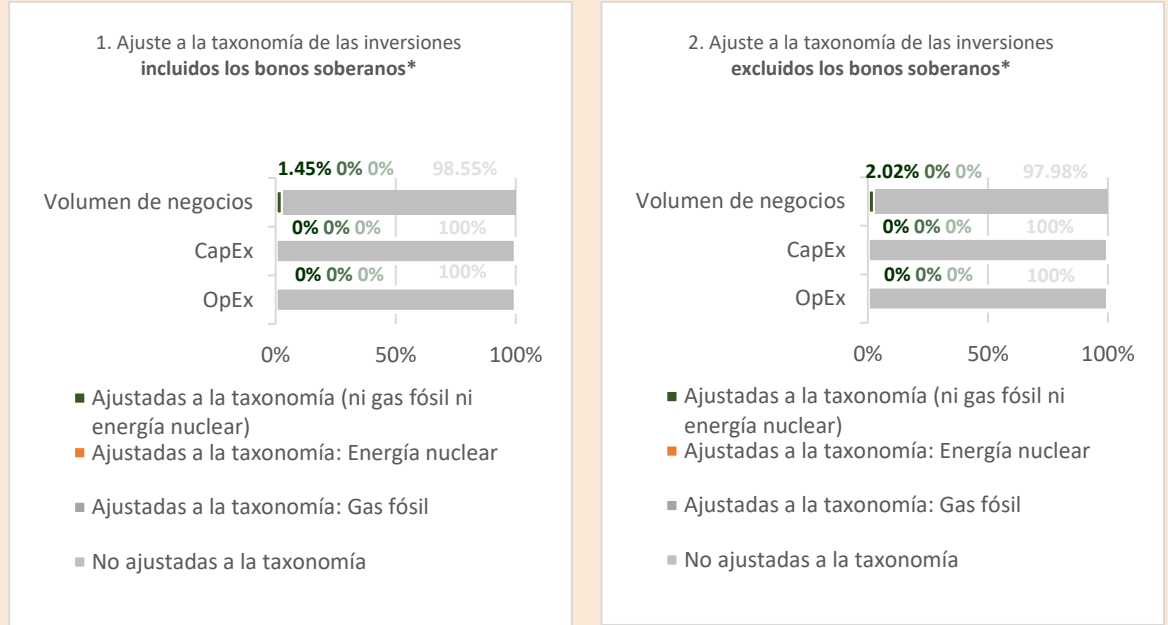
1. Ajuste a la taxonomía de las inversiones **incluidos los bonos soberanos***

1.45% 0% 0% 98.55%

Volumen de negocios

0% 0% 0% 100%

CapEx

0% 0% 0% 100%

OpEx

0% 50% 100%

Ajustadas a la taxonomía (ni gas fósil ni energía nuclear)

Ajustadas a la taxonomía: Energía nuclear

Ajustadas a la taxonomía: Gas fósil

No ajustadas a la taxonomía

2. Ajuste a la taxonomía de las inversiones **excluidos los bonos soberanos***

2.02% 0% 0% 97.98%

Volumen de negocios

0% 0% 0% 100%

CapEx

0% 0% 0% 100%

OpEx

0% 50% 100%

Ajustadas a la taxonomía (ni gas fósil ni energía nuclear)

Ajustadas a la taxonomía: Energía nuclear

Ajustadas a la taxonomía: Gas fósil

No ajustadas a la taxonomía